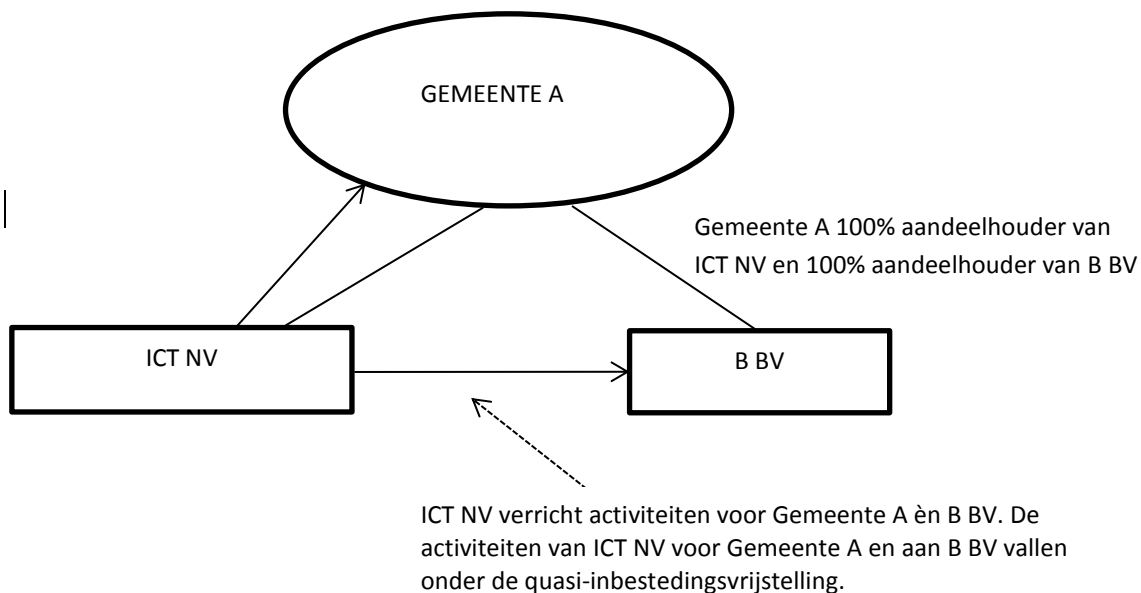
GEMEENTE A

Gemeente A 100% aandeelhouder van ICT NV en 100% aandeelhouder van B BV

ICT NV

B BV

ICT NV verricht activiteiten voor Gemeente A èn B BV. De activiteiten van ICT NV voor Gemeente A en aan B BV vallen onder de quasi-inbestedingsvrijstelling.